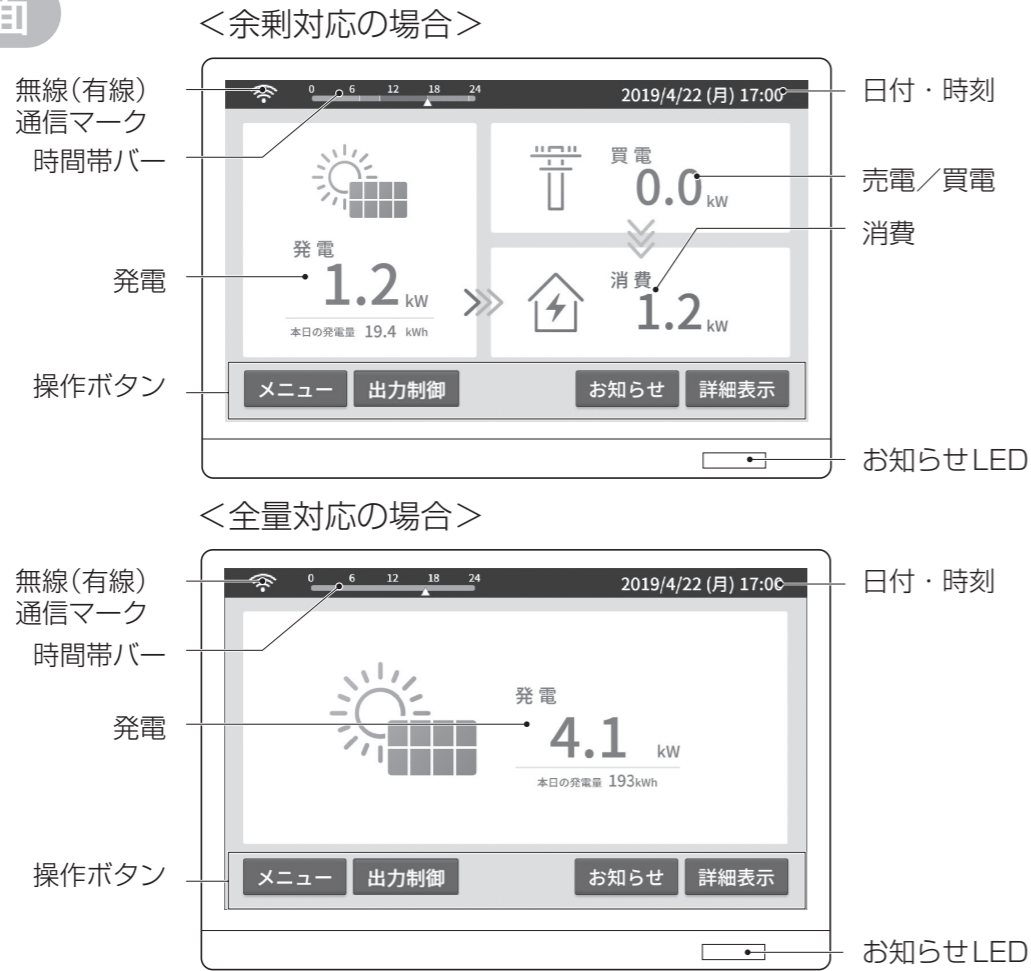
面

<余剰対応の場合>

無線(有線)通信マーク

時間帯バー

発電

操作ボタン

0 6 12 18 24

2019/4/22 (月) 17:00

日付・時刻

買電
0.0 kW

売電/買電

消費

発電
1.2 kW
本日の発電量 19.4 kWh

消費
1.2 kW

メニュー 出力制御 お知らせ 詳細表示

お知らせLED

<全量対応の場合>

無線(有線)通信マーク

時間帯バー

発電

操作ボタン

0 6 12 18 24

2019/4/22 (月) 17:00

日付・時刻

発電
4.1 kW
本日の発電量 193kWh

メニュー 出力制御 お知らせ 詳細表示

お知らせLED